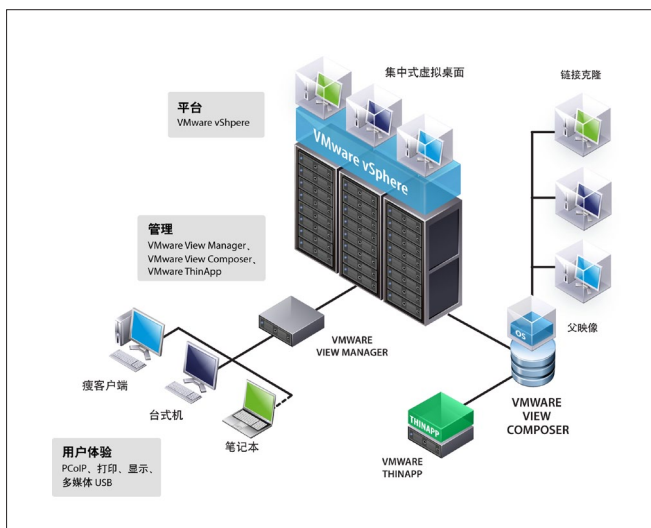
集中式虚拟桌面

链接克隆

平台
VMware vShpere

VMware vSphere

管理
VMware View Manager、
VMware View Composer、
VMware ThinApp

VMWARE
VIEW MANAGER

OS

父映像

瘦客户端

台式机

笔记本

VMWARE
VIEW
COMPOSER

THINAPP

VMWARE
THINAPP

用户体验
PCoIP、打印、显示、
多媒体 USB